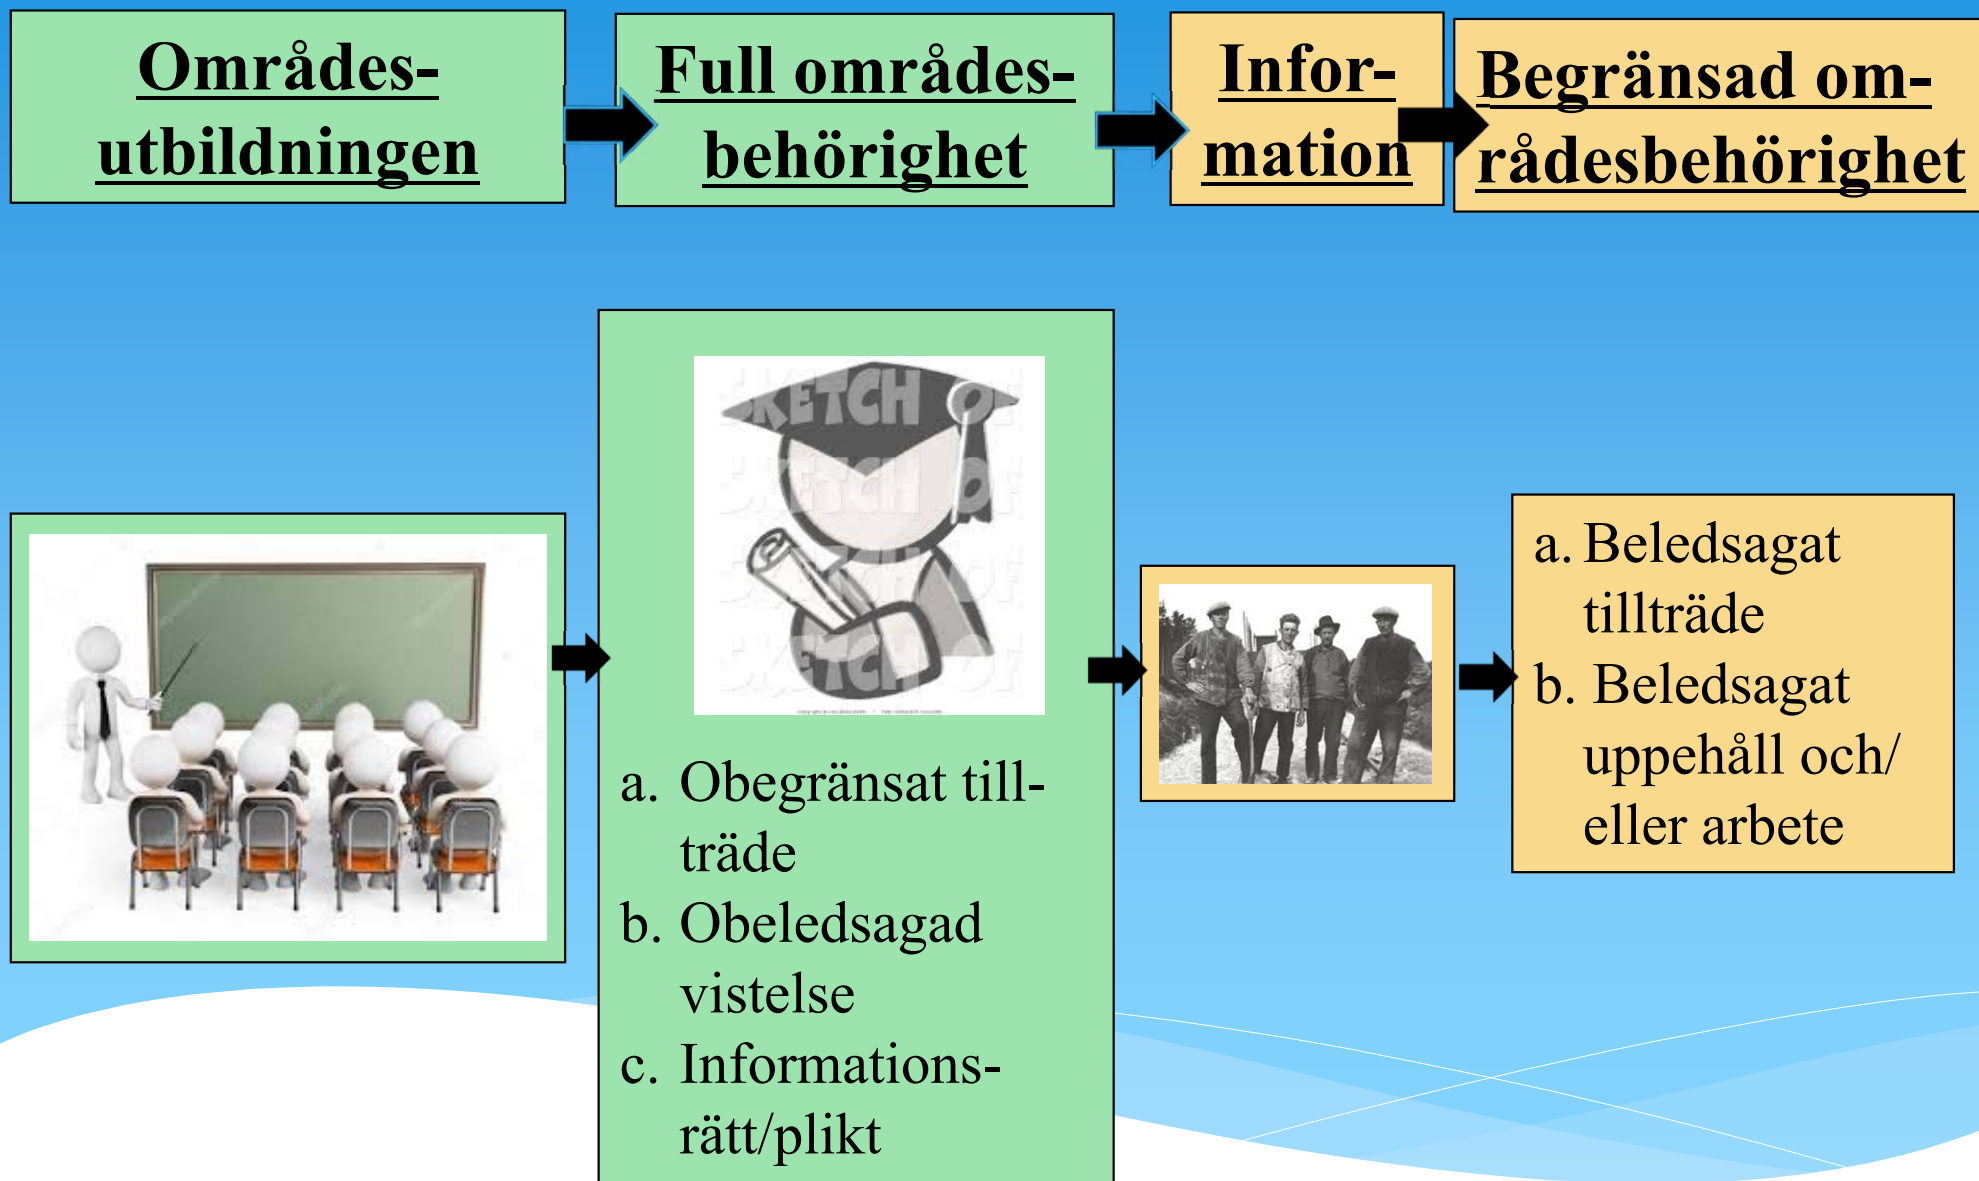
Områdesutbildningen

Full områdesbehörighet

Information

Begränsad områdesbehörighet

SKETCH OF

a. Obegränsat tillträde
b. Obeledsagad vistelse
c. Informationsrätt/plikt

a. Beledsagat tillträde
b. Beledsagat uppehåll och/ eller arbete